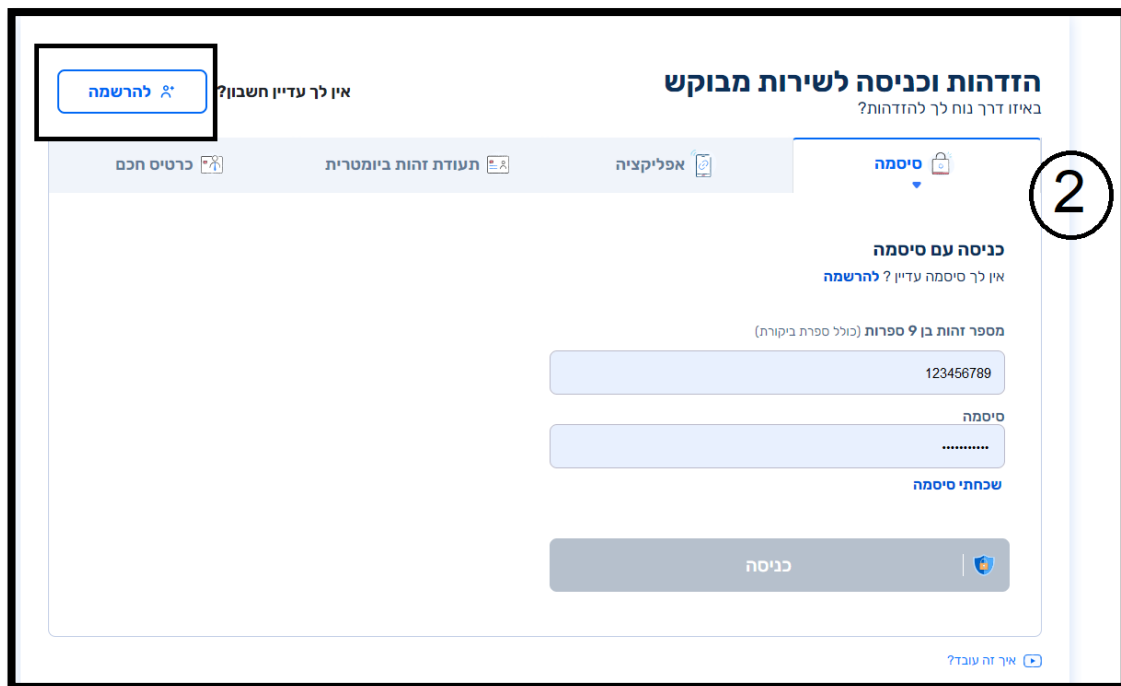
הזדהות וכניסה לשירות מבוקש
באיזו דרך נוח לך להזדהות?

אין לך עדיין חשבון? להרשמה

2

סיסמה
אפליקציה
תעודת זהות ביומטרית
כרטיס חכם

כניסה עם סיסמה
אין לך סיסמה עדיין ? להרשמה

מספר זהות בן 9 ספרות (כולל ספרת ביקורת)
123456789

סיסמה
..........

שכחתי סיסמה

כניסה

איך זה עובד?